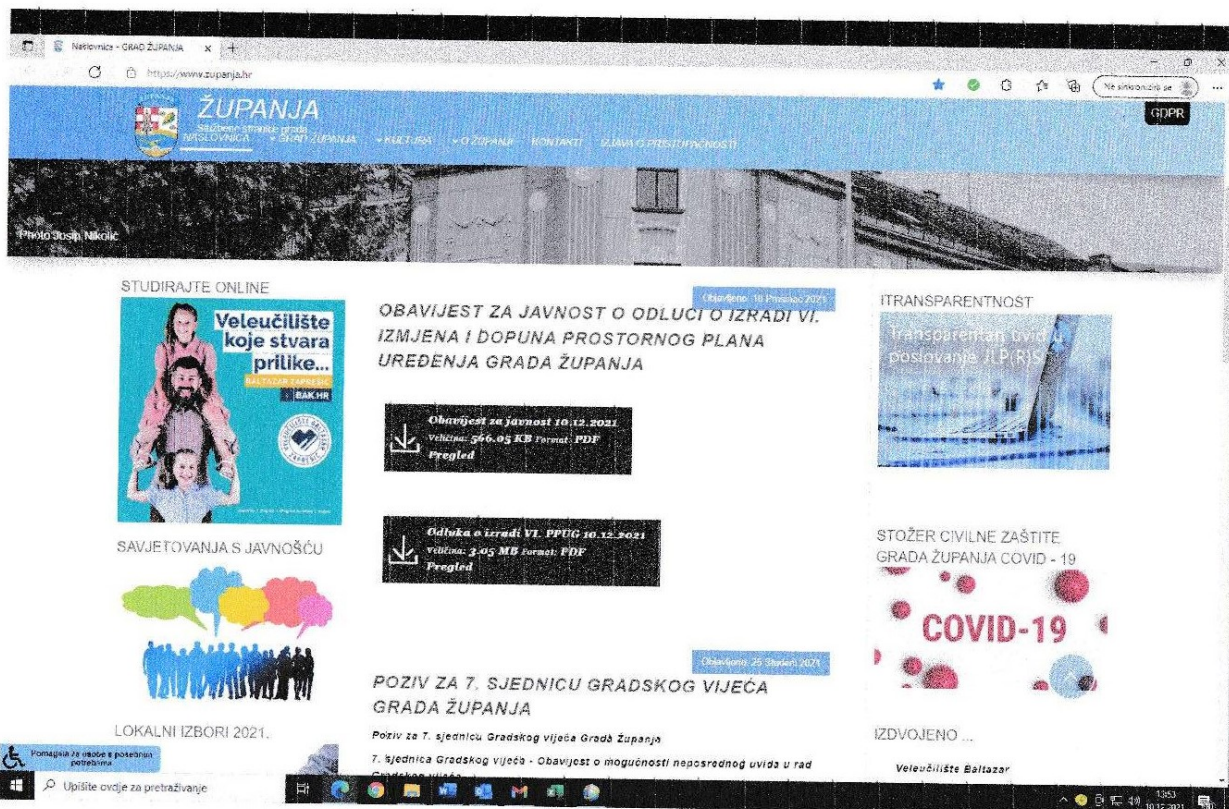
Naslovnica - GRAD ŽUPANJA ×

https://www.zupanja.hr

Nije sinkronizirano

GDPR

ŽUPANJA
Službene stranice grada
NASLOVNICA ▾ GRAD ŽUPANJA ▾ KULTURA ▾ O ŽUPANJI KONTAKTI IZJAVA O PRISTUPAČNOSTI

Photo Josip Nikolić

STUDIRAJTE ONLINE

Veleučilište koje stvara prilike...
BALTAZAR ZAPREŠIĆ
BAK.HR

SAVJETOVANJA S JAVNOŠĆU

LOKALNI IZBORI 2021.

Objavljeno: 10 Prosinac 2021

OBAVIJEST ZA JAVNOST O ODLUCI O IZRADI VI. IZMJENA I DOPUNA PROSTORNOG PLANA UREĐENJA GRADA ŽUPANJA

Obavijest za javnost 10.12.2021
Veličina: 566.05 KB Format: PDF
Pregled

Odluka o izradi VI. PPUG 10.12.2021
Veličina: 3.05 MB Format: PDF
Pregled

Objavljeno: 25 Studeni 2021

POZIV ZA 7. SJEDNICU GRADSKOG VIJEĆA GRADA ŽUPANJA

Poziv za 7. sjednicu Gradskog vijeća Grada Županja

7. sjednica Gradskog vijeća - Obavijest o mogućnosti neposrednog uvida u rad Gradskog vijeća

ITRANSPARENTNOST

Transparentan uvid u poslovanje JLP(R)S

STOŽER CIVILNE ZAŠTITE GRADA ŽUPANJA COVID - 19

COVID-19

IZDVOJENO ...

Veleučilište Baltazar

Pomagala za osobe s posebnim potrebama

Upišite ovdje za pretraživanje

13:53
10.12.2021